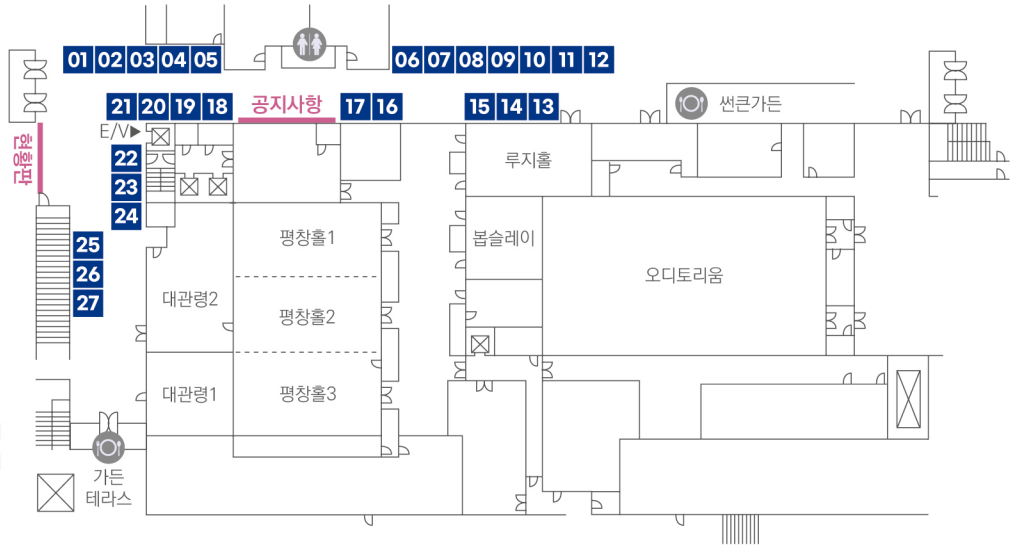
01 02 03 04 05

06 07 08 09 10 11 12

썬큰가든

21 20 19 18

공지사항

17 16

15 14 13

E/V▶

현황판

22

23

24

25

26

27

루지홀

평창홀1

봅슬레이

대관령2

오디토리움

평창홀2

대관령1

평창홀3

가든 테라스